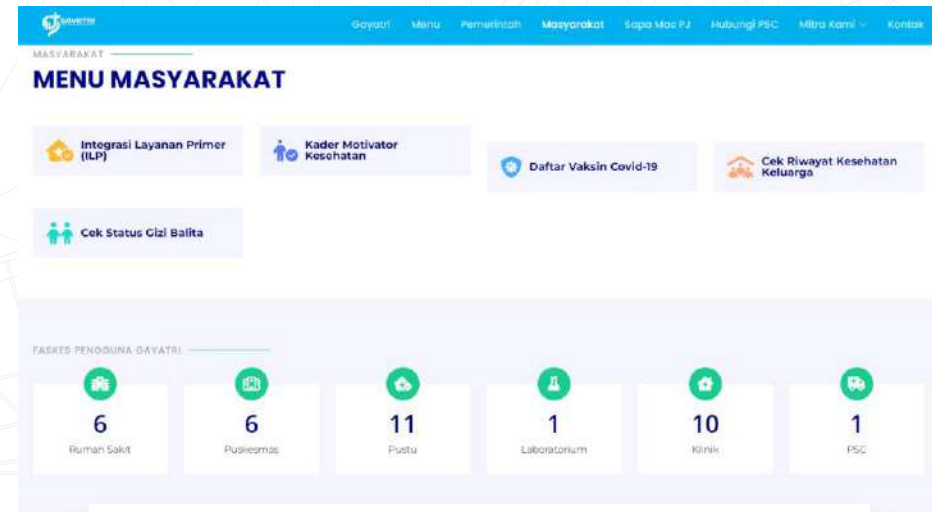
GAYATRI

Gayatri Menu Pemerintah Masyarakat Sapa Mas PJ Hubungi PSC Mitra Kami Kontak

MASYARAKAT

MENU MASYARAKAT

Integrasi Layanan Primer (ILP)

Kader Motivator Kesehatan

Daftar Vaksin Covid-19

Cek Riwayat Kesehatan Keluarga

Cek Status Gizi Balita

FASKES PENGGUNA GAYATRI

| 6 | 6 | 11 | 1 | 10 | 1 |
|---|---|---|---|---|---|
| Rumah Sakit | Puskesmas | Pustu | Laboratorium | Klinik | PSC |